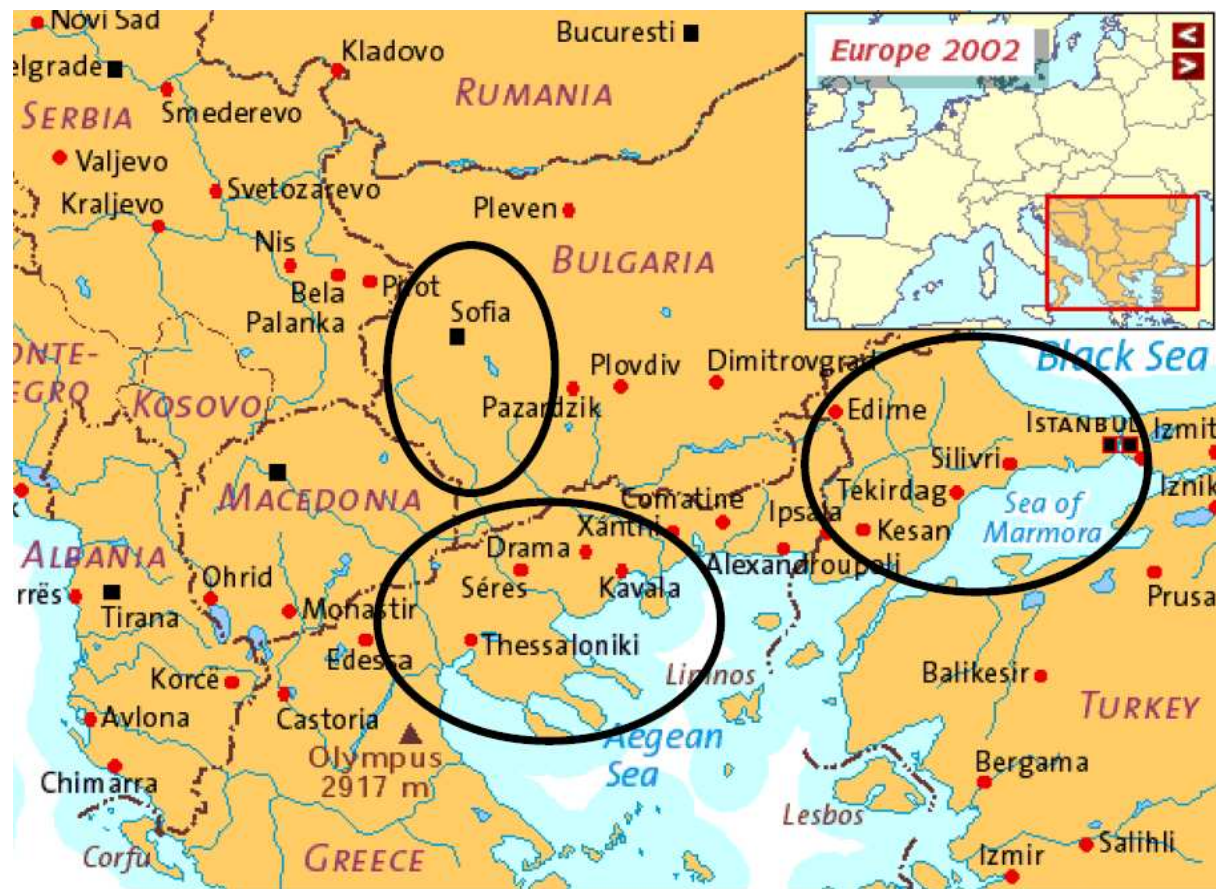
Novi Sad
elgrade
Kladovo
Bucuresti
Europe 2002
<
>
SERBIA
Smederevo
RUMANIA
Valjevo
Svetozarevo
Kraljevo
Pleven
Nis
BULGARIA
Bela Palanka
Pirot
Sofia
ONTE-EGRO
KOSOVO
Plovdiv
Dimitrovgrad
Black Sea
Pazardzik
Edirne
ISTANBUL
Izmit
Silivri
MACEDONIA
Comatine
Tekirdag
Iznik
Sea of Marmora
Xanthi
Ipsala
Kesan
ALBANIA
Drama
Alexandroupoli
rrës
Tirana
Ohrid
Séres
Kavala
Prusa
Monastir
Edessa
Thessaloniki
Korcë
Limnos
Balikesir
Avlona
Castoria
TURKEY
Olympus 2917 m
Aegean Sea
Chimarra
Bergama
Lesbos
Corfu
GREECE
Izmir
Salihli